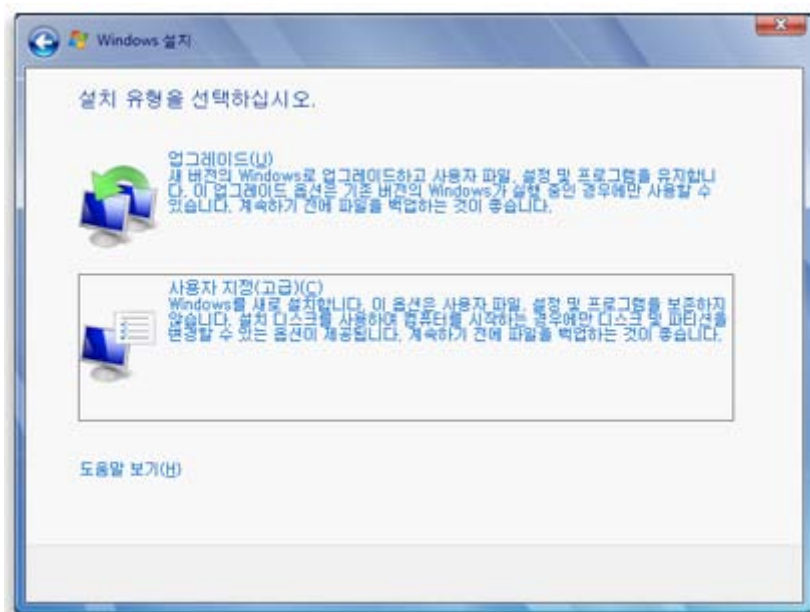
Windows 설치

설치 유형을 선택하십시오.

업그레이드(U)
새 버전의 Windows로 업그레이드하고 사용자 파일, 설정 및 프로그램을 유지합니다. 이 업그레이드 옵션은 기존 버전의 Windows가 실행 중인 경우에만 사용할 수 있습니다. 계속하기 전에 파일을 백업하는 것이 좋습니다.

사용자 지정(고급)(C)
Windows를 새로 설치합니다. 이 옵션은 사용자 파일, 설정 및 프로그램을 보존하지 않습니다. 설치 디스크를 사용하여 컴퓨터를 시작하는 경우에만 디스크 및 파티션을 변경할 수 있는 옵션이 제공됩니다. 계속하기 전에 파일을 백업하는 것이 좋습니다.

도움말 보기(H)